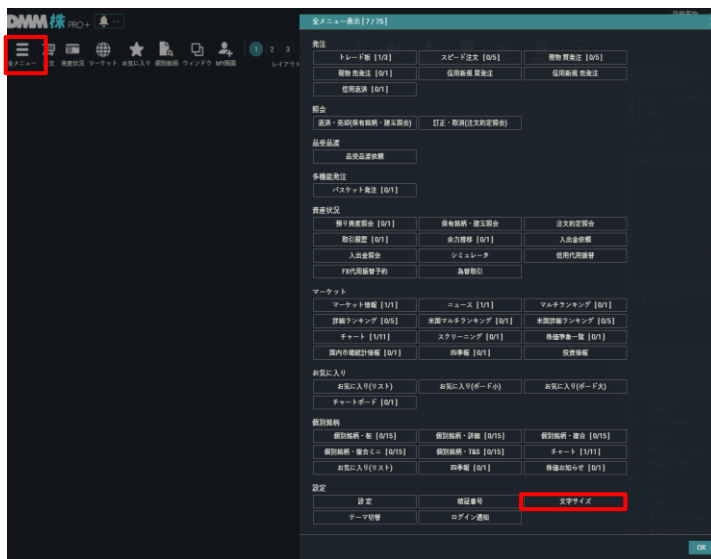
DMM株 PRO+

全メニュー　注文　資産状況　マーケット　お気に入り　個別銘柄　ウィンドウ　MY画面　1　2　3　レイアウト

全メニュー表示 [7/75]

発注
トレード板 [1/3]　スピード注文 [0/5]　現物買発注 [0/5]
現物売発注 [0/1]　信用新規買発注　信用新規売発注
信用返済 [0/1]

照会
返済・売却(保有銘柄・建玉照会)　訂正・取消(注文約定照会)

品受品渡
品受品渡依頼

多機能発注
バスケット発注 [0/1]

資産状況
預り資産照会 [0/1]　保有銘柄・建玉照会　注文約定照会
取引履歴 [0/1]　余力推移 [0/1]　入出金依頼
入出金照会　シミュレータ　信用代用振替
FX代用振替予約　為替取引

マーケット
マーケット情報 [1/1]　ニュース [1/1]　マルチランキング [0/1]
詳細ランキング [0/5]　米国マルチランキング [0/1]　米国詳細ランキング [0/5]
チャート [1/11]　スクリーニング [0/1]　各種事象一覧 [0/1]
国内市場統計情報 [0/1]　四季報 [0/1]　投資情報

お気に入り
お気に入り(リスト)　お気に入り(ボード小)　お気に入り(ボード大)
チャートボード [0/1]

個別銘柄
個別銘柄・板 [0/15]　個別銘柄・詳細 [0/15]　個別銘柄・複合 [0/15]
個別銘柄・複合ミニ [0/15]　個別銘柄・T&S [0/15]　チャート [1/11]
お気に入り(リスト)　四季報 [0/1]　各種お知らせ [0/1]

設定
設定　暗証番号　文字サイズ
テーマ切替　ログイン通知

OK